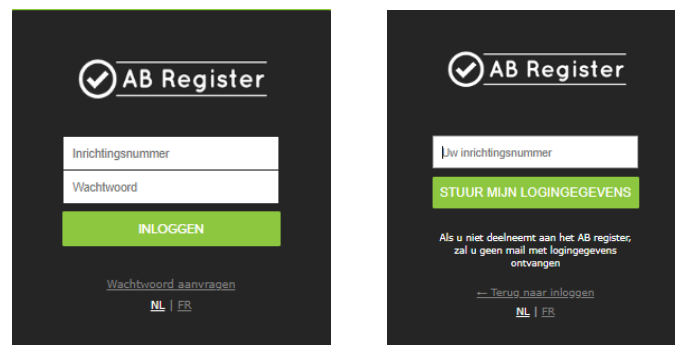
AB Register

Inrichtingsnummer

Wachtwoord

INLOGGEN

Wachtwoord aanvragen

NL | FR

AB Register

Uw inrichtingsnummer

STUUR MIJN LOGINGEGEVENS

Als u niet deelneemt aan het AB register, zal u geen mail met logingegevens ontvangen

← Terug naar inloggen

NL | FR